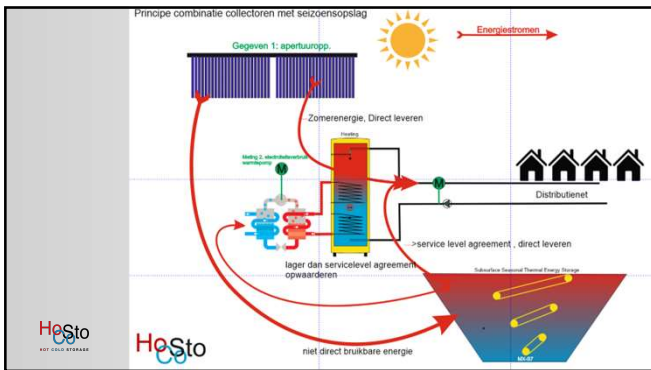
Principe combinatie collectoren met seizoensopslag

Energiestromen

Gegeven 1: apertuuropp.

Zomerenergie, Direct leveren

Heatleg

Meting 2: elektriciteitsverbruik warmtepomp

M

M

Distributienet

>service level agreement , direct leveren

lager dan servicelevel agreement opwaarderen

Subsurface Seasonal Thermal Energy Storage

MX-S7

HoCoSto
HOT COLD STORAGE

HoCoSto

niet direct bruikbare energie